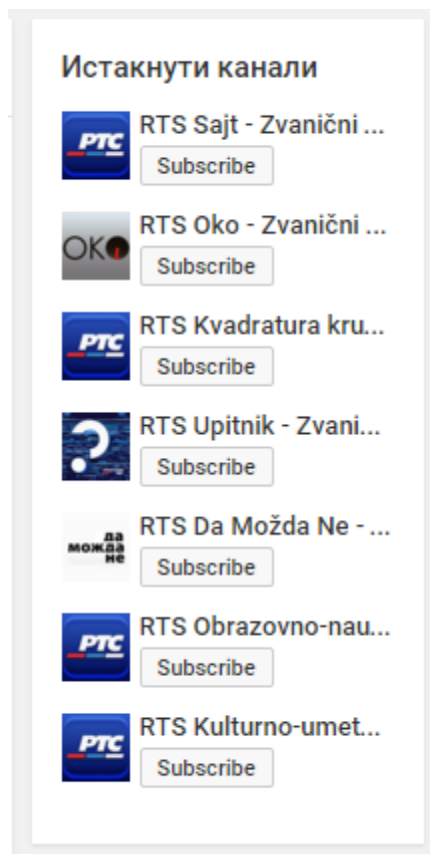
Истакнути канали

РТС
RTS Sajt - Zvanični ...
Subscribe

OKO
RTS Oko - Zvanični ...
Subscribe

РТС
RTS Kvadratura kru...
Subscribe

RTS Upitnik - Zvani...
Subscribe

да можда не
RTS Da Možda Ne - ...
Subscribe

РТС
RTS Obrazovno-nau...
Subscribe

РТС
RTS Kulturno-umet...
Subscribe